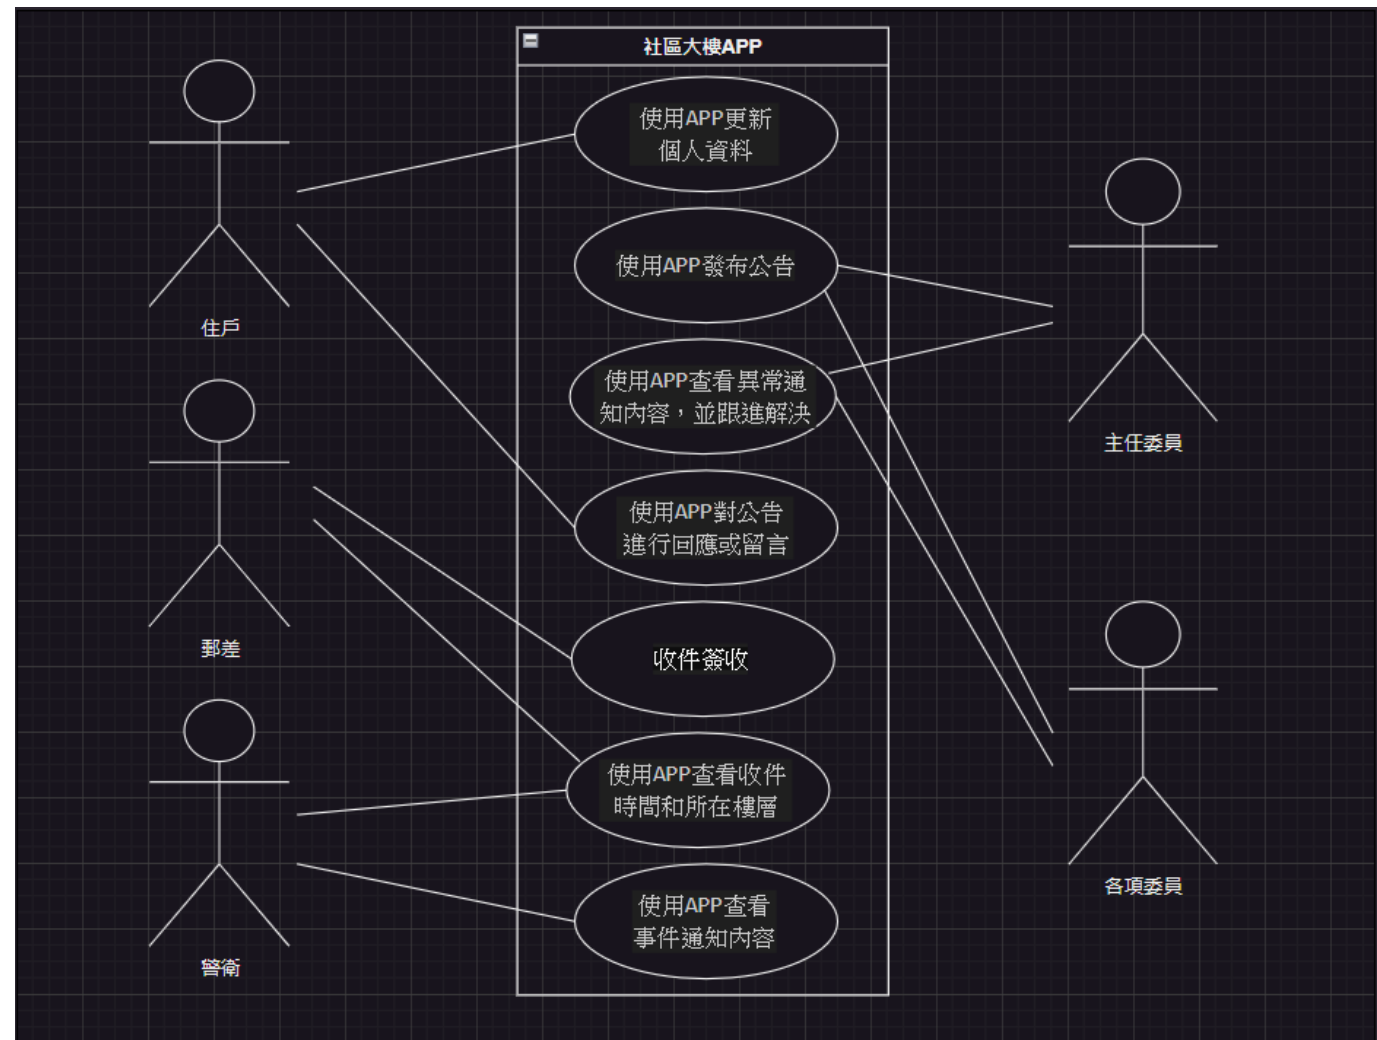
社區大樓APP

使用APP更新個人資料

使用APP發布公告

使用APP查看異常通知內容，並跟進解決

使用APP對公告進行回應或留言

收件簽收

使用APP查看收件時間和所在樓層

使用APP查看事件通知內容

住戶

郵差

警衛

主任委員

各項委員